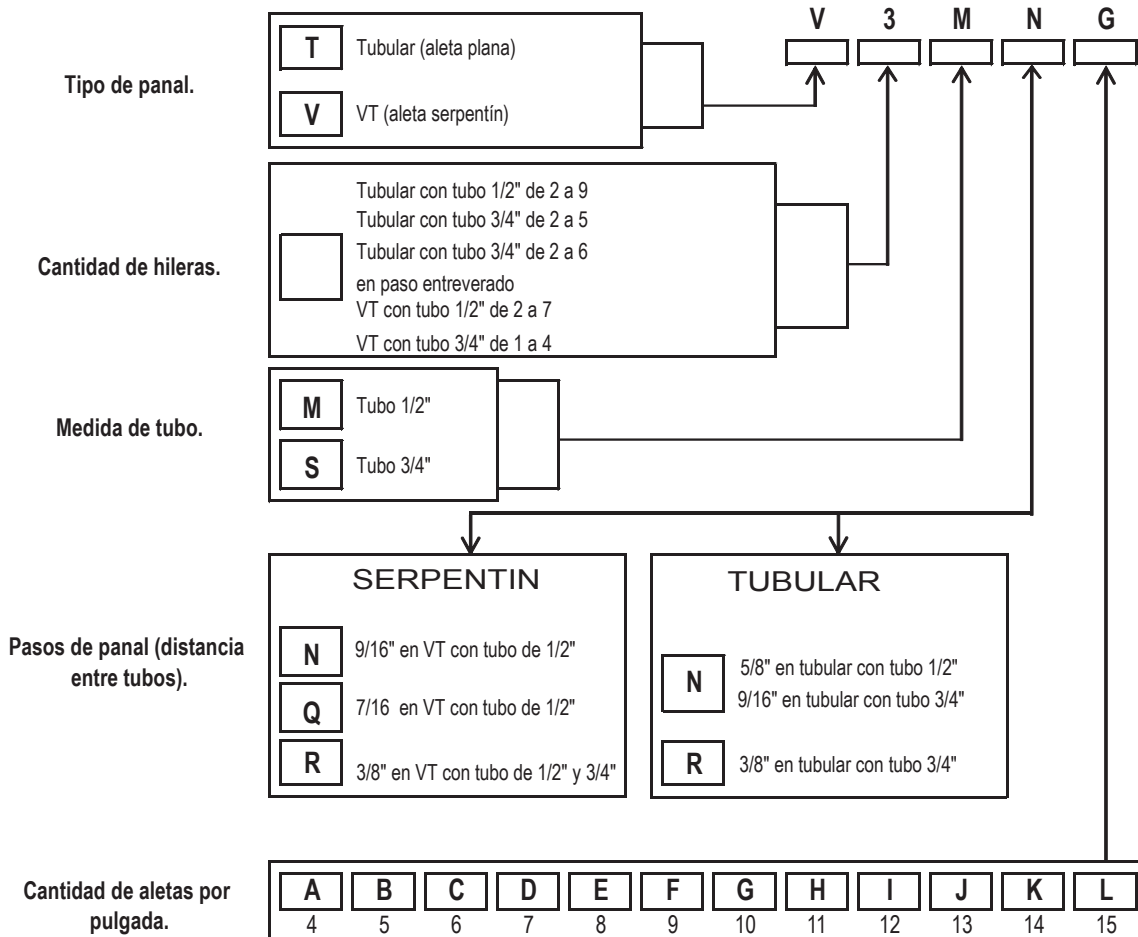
V 3 M N G

Tipo de panal.

T Tubular (aleta plana)

V VT (aleta serpentín)

Cantidad de hileras.

Tubular con tubo 1/2" de 2 a 9
Tubular con tubo 3/4" de 2 a 5
Tubular con tubo 3/4" de 2 a 6 en paso entreverado
VT con tubo 1/2" de 2 a 7
VT con tubo 3/4" de 1 a 4

Medida de tubo.

M Tubo 1/2"

S Tubo 3/4"

Pasos de panal (distancia entre tubos).

SERPENTIN

N 9/16" en VT con tubo de 1/2"

Q 7/16 en VT con tubo de 1/2"

R 3/8" en VT con tubo de 1/2" y 3/4"

TUBULAR

N 5/8" en tubular con tubo 1/2"
9/16" en tubular con tubo 3/4"

R 3/8" en tubular con tubo 3/4"

Cantidad de aletas por pulgada.

| A | B | C | D | E | F | G | H | I | J | K | L |
|---|---|---|---|---|---|---|---|---|---|---|---|
| 4 | 5 | 6 | 7 | 8 | 9 | 10 | 11 | 12 | 13 | 14 | 15 |